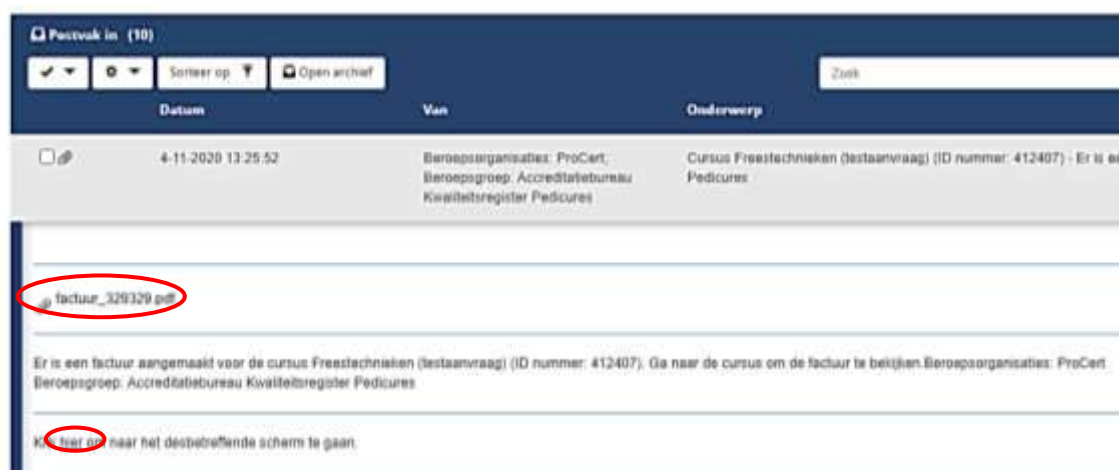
Postvak in (10)

Sorteer op

Open archief

Zoek

| Datum | Van | Onderwerp |
|---|---|---|
| 4-11-2020 13:25:52 | Beroepsorganisaties: ProCert; Beroepsgroep: Accreditatiebureau Kwaliteitsregister Pedicures | Cursus Freestechnieken (testaanvraag) (ID nummer: 412407) - Er is ee |

factuur_329329.pdf

Er is een factuur aangemaakt voor de cursus Freestechnieken (testaanvraag) (ID nummer: 412407). Ga naar de cursus om de factuur te bekijken.Beroepsorganisaties: ProCert Beroepsgroep: Accreditatiebureau Kwaliteitsregister Pedicures

Klik hier om naar het desbetreffende scherm te gaan.